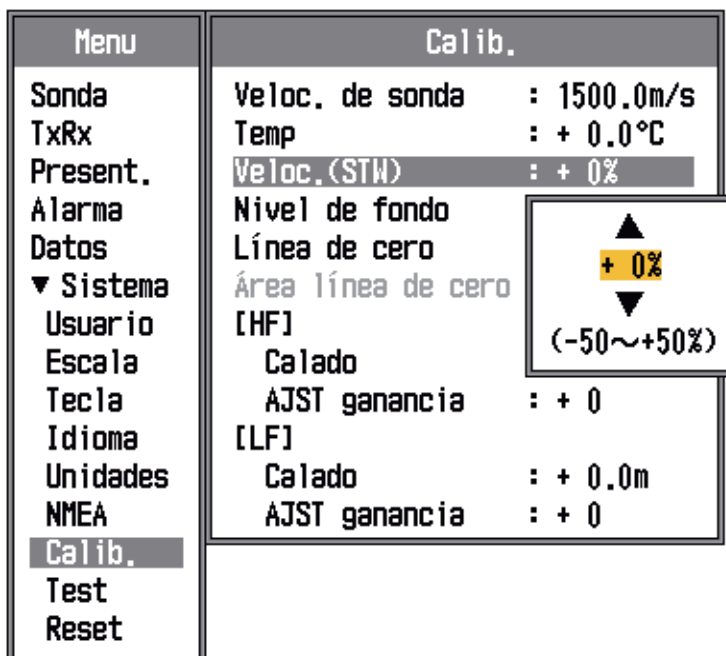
Menu

Sonda
TxRx
Present.
Alarma
Datos
▼ Sistema
Usuario
Escala
Tecla
Idioma
Unidades
NMEA
Calib.
Test
Reset

Calib.

| | |
|---|---|
| Veloc. de sonda | : 1500.0m/s |
| Temp | : + 0.0°C |
| Veloc.(STW) | : + 0% |
| Nivel de fondo | |
| Línea de cero | |
| Área línea de cero | |
| [HF] | |
| Calado | |
| AJST ganancia | : + 0 |
| [LF] | |
| Calado | : + 0.0m |
| AJST ganancia | : + 0 |

▲
+ 0%
▼
(-50～+50%)